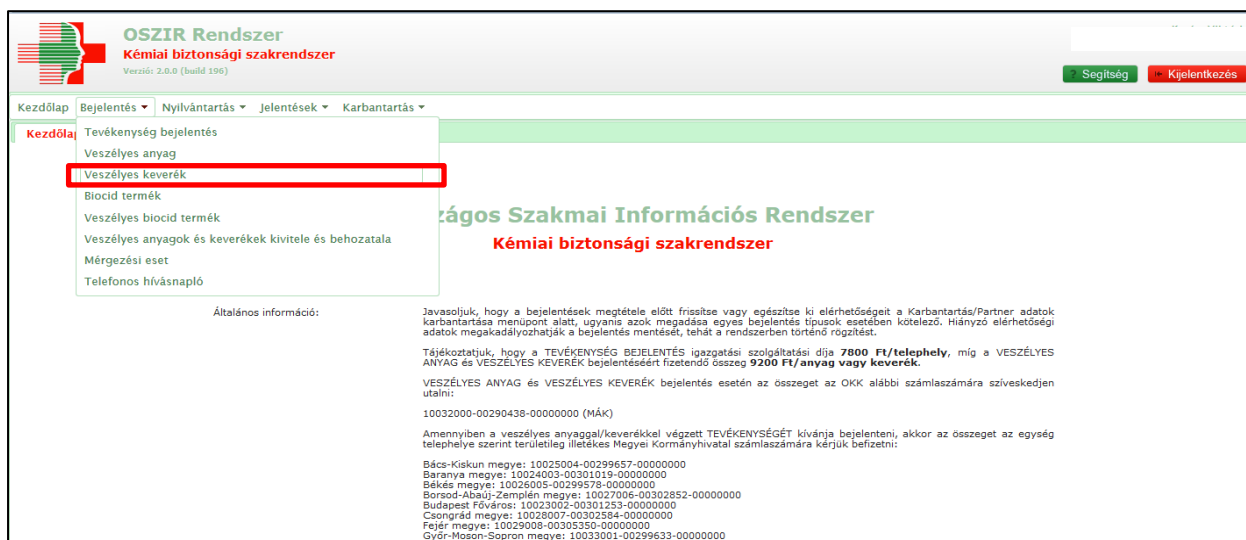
OSZIR Rendszer
Kémiai biztonsági szakrendszer
Verzió: 2.0.0 (build 196)

? Segítség
Kijelentkezés

Kezdőlap Bejelentés ▾ Nyilvántartás ▾ Jelentések ▾ Karbantartás ▾

Kezdőlap

Tevékenység bejelentés
Veszélyes anyag
Veszélyes keverék
Biocid termék
Veszélyes biocid termék
Veszélyes anyagok és keverékek kivitele és behozatala
Mérgezési eset
Telefonos hívásnapló

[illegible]ágos Szakmai Információs Rendszer
Kémiai biztonsági szakrendszer

Általános információ:

Javasoljuk, hogy a bejelentések megtétele előtt frissítse vagy egészítse ki elérhetőségeit a Karbantartás/Partner adatok karbantartása menüpont alatt, ugyanis azok megadása egyes bejelentés típusok esetében kötelező. Hiányzó elérhetőségi adatok megakadályozhatják a bejelentés mentését, tehát a rendszerben történő rögzítést.

Tájékoztatjuk, hogy a TEVÉKENYSÉG BEJELENTÉS igazgatási szolgáltatási díja 7800 Ft/telephely, míg a VESZÉLYES ANYAG és VESZÉLYES KEVERÉK bejelentéséért fizetendő összeg 9200 Ft/anyag vagy keverék.

VESZÉLYES ANYAG és VESZÉLYES KEVERÉK bejelentés esetén az összeget az OKK alábbi számlaszámára szíveskedjen utalni:

10032000-00290438-00000000 (MÁK)

Amennyiben a veszélyes anyaggal/keverékkel végzett TEVÉKENYSÉGÉT kívánja bejelenteni, akkor az összeget az egység telephelye szerint területileg illetékes Megyei Kormányhivatal számlaszámára kérjük befizetni:

Bács-Kiskun megye: 10025004-00299657-00000000
Baranya megye: 10024003-00301019-00000000
Békés megye: 10026005-00299578-00000000
Borsod-Abaúj-Zemplén megye: 10027006-00302852-00000000
Budapest Főváros: 10023002-00301253-00000000
Csongrád megye: 10028007-00302584-00000000
Fejér megye: 10029008-00305350-00000000
Győr-Moson-Sopron megye: 10033001-00299633-00000000